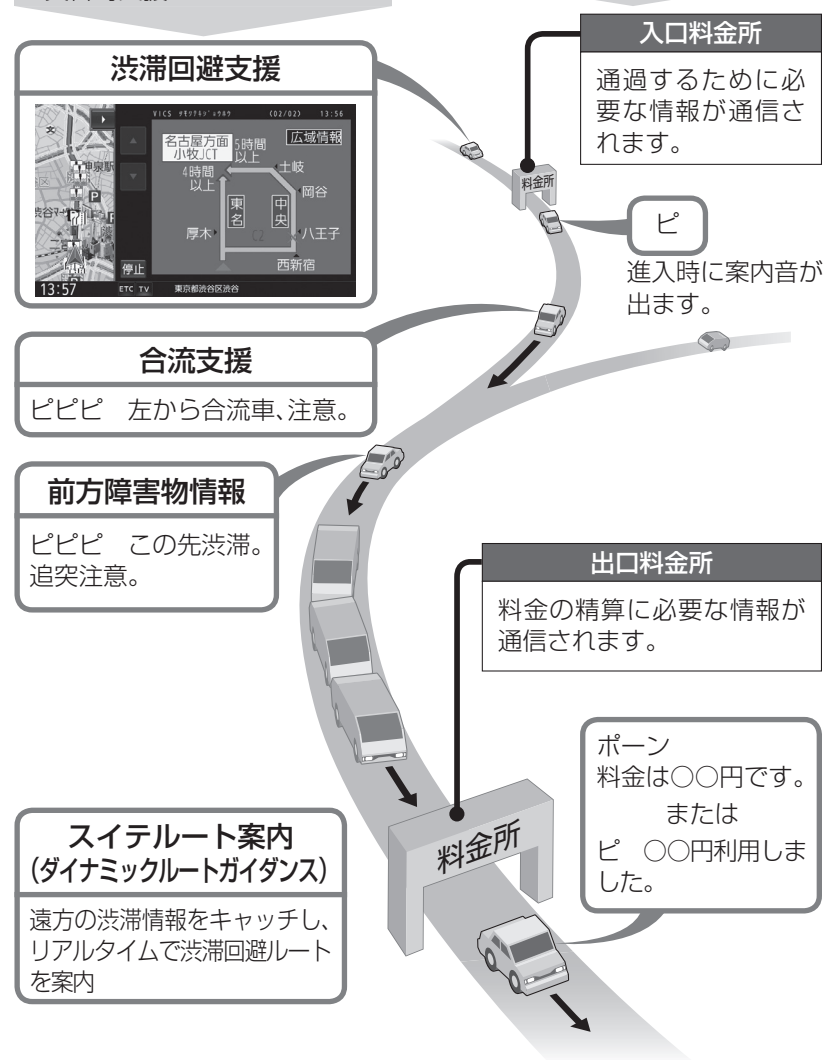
渋滞回避支援

VICS (02/02) 13:56
名古屋方面 小牧JCT
5時間以上
広域情報
4時間以上
土岐
岡谷
東名
中央
厚木
八王子
C2
西新宿
停止
13:57
ETC TV
東京都渋谷区渋谷

入口料金所

通過するために必要な情報が通信されます。

料金所

ピ

進入時に案内音が出ます。

合流支援

ピピピ　左から合流車、注意。

前方障害物情報

ピピピ　この先渋滞。追突注意。

出口料金所

料金の精算に必要な情報が通信されます。

ポーン
料金は○○円です。
または
ピ　○○円利用しました。

料金所

スイテルート案内
(ダイナミックルートガイダンス)

遠方の渋滞情報をキャッチし、リアルタイムで渋滞回避ルートを案内